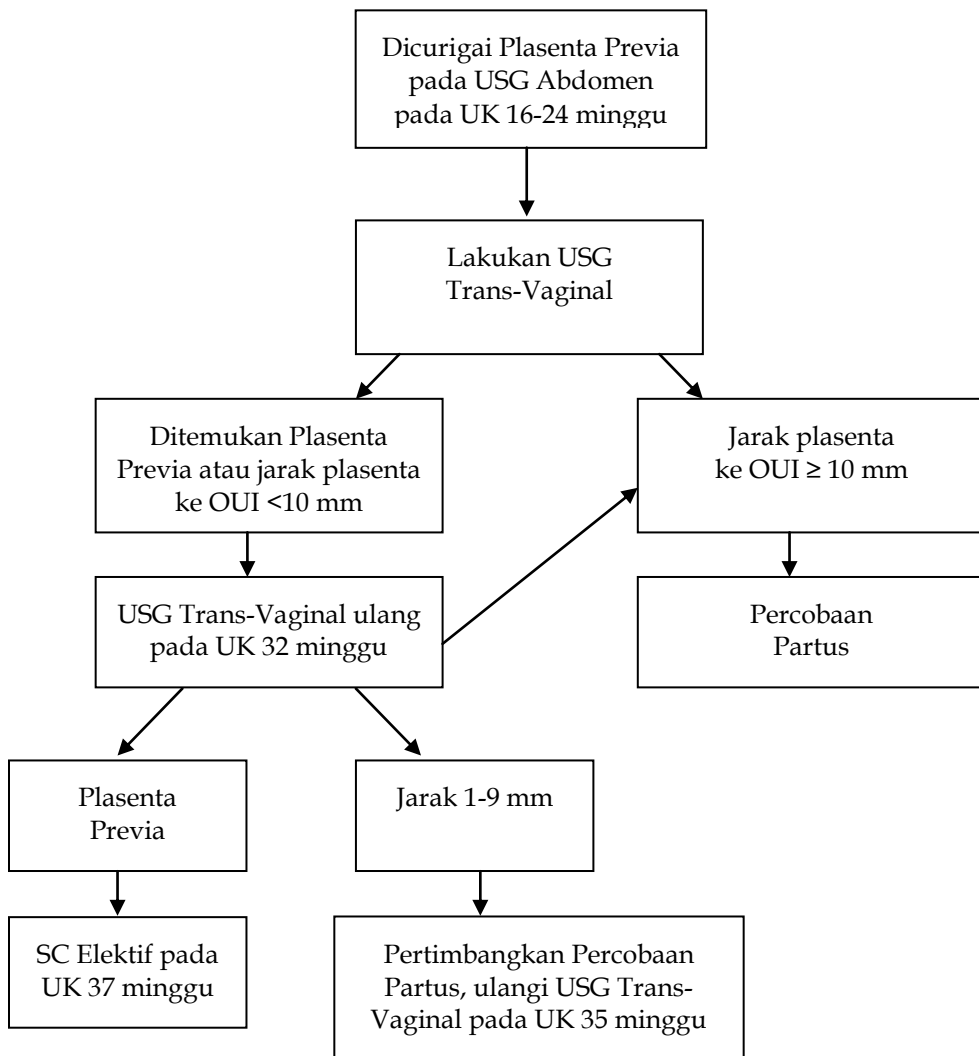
Dicurigai Plasenta Previa pada USG Abdomen pada UK 16-24 minggu

Lakukan USG Trans-Vaginal

Ditemukan Plasenta Previa atau jarak plasenta ke OUI <10 mm

Jarak plasenta ke OUI ≥ 10 mm

USG Trans-Vaginal ulang pada UK 32 minggu

Percobaan Partus

Plasenta Previa

Jarak 1-9 mm

SC Elektif pada UK 37 minggu

Pertimbangkan Percobaan Partus, ulangi USG Trans-Vaginal pada UK 35 minggu